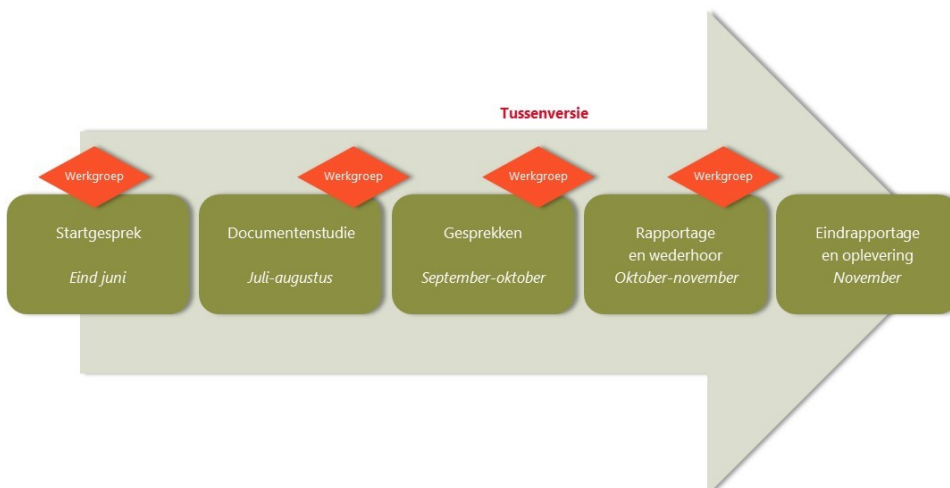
Tussenversie

Werkgroep

Werkgroep

Werkgroep

Werkgroep

Startgesprek
*Eind juni*

Documentenstudie
*Juli-augustus*

Gesprekken
*September-oktober*

Rapportage en wederhoor
*Oktober-november*

Eindrapportage en oplevering
*November*